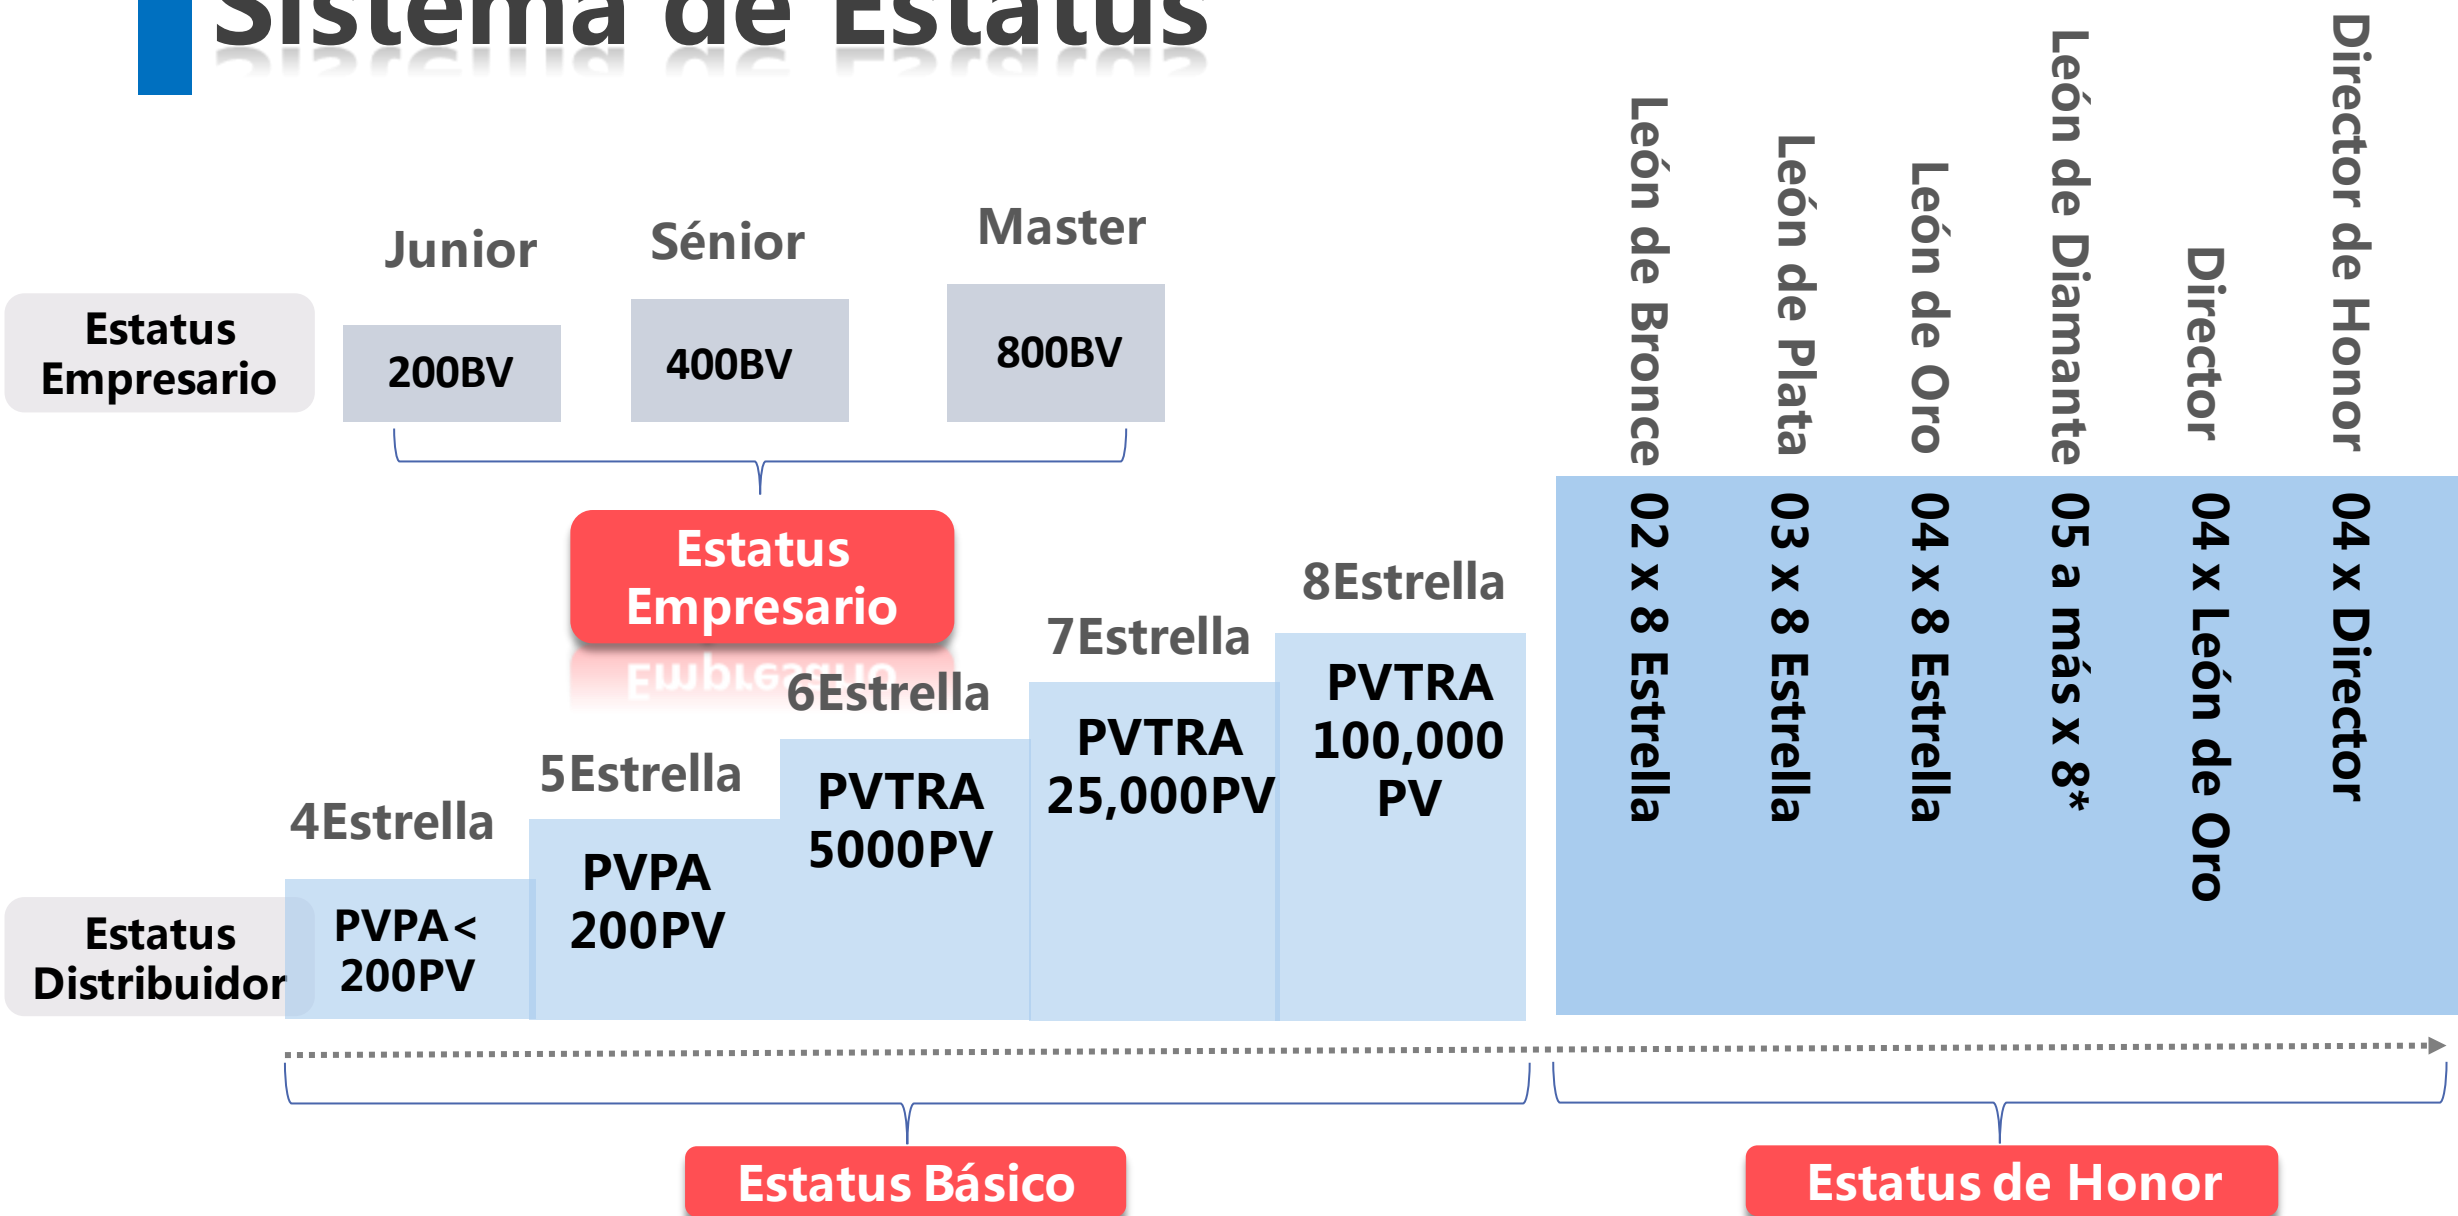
Sistema de Estatus

Junior
Sénior
Master

Estatus Empresario
200BV
400BV
800BV

Estatus Empresario

León de Bronce
León de Plata
León de Oro
León de Diamante
Director
Director de Honor

02 x 8 Estrella
03 x 8 Estrella
04 x 8 Estrella
05 a más x 8*
04 x León de Oro
04 x Director

4Estrella
5Estrella
6Estrella
7Estrella
8Estrella

Estatus Distribuidor
PVPA< 200PV
PVPA 200PV
PVTRA 5000PV
PVTRA 25,000PV
PVTRA 100,000 PV

Estatus Básico
Estatus de Honor